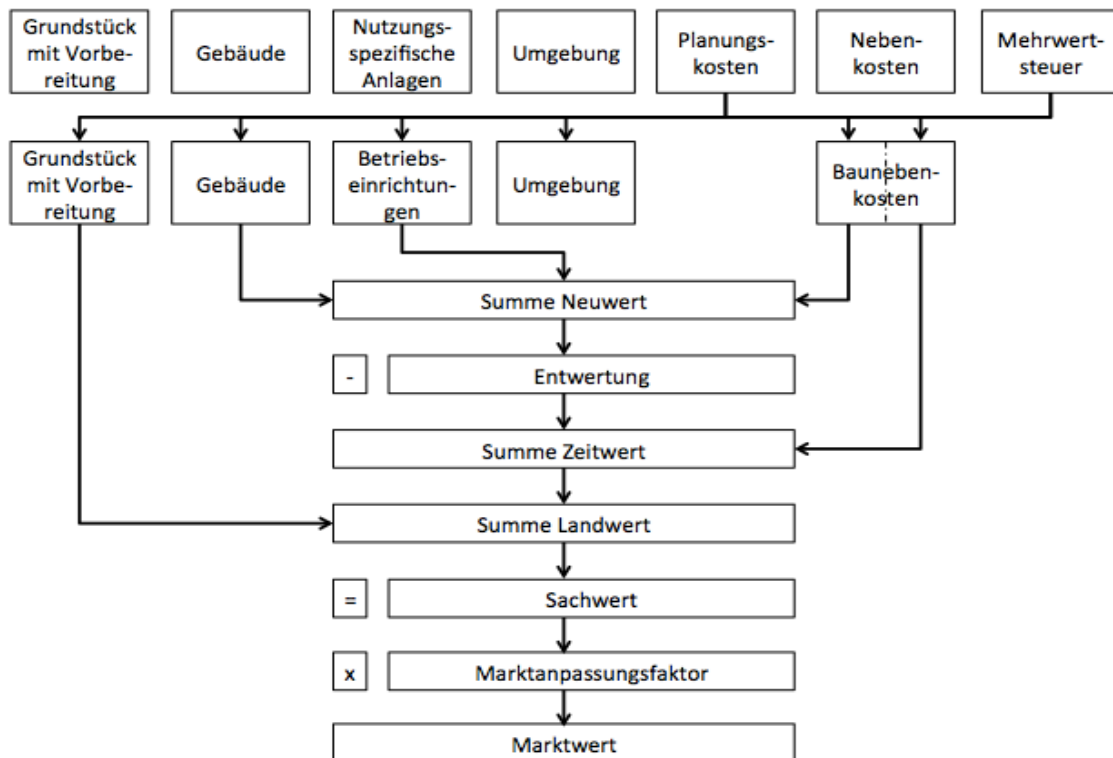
Grundstück mit Vorbereitung

Gebäude

Nutzungsspezifische Anlagen

Umgebung

Planungskosten

Nebenkosten

Mehrwertsteuer

Grundstück mit Vorbereitung

Gebäude

Betriebseinrichtungen

Umgebung

Baunebenkosten

Summe Neuwert

-

Entwertung

Summe Zeitwert

Summe Landwert

=

Sachwert

x

Marktanpassungsfaktor

Marktwert